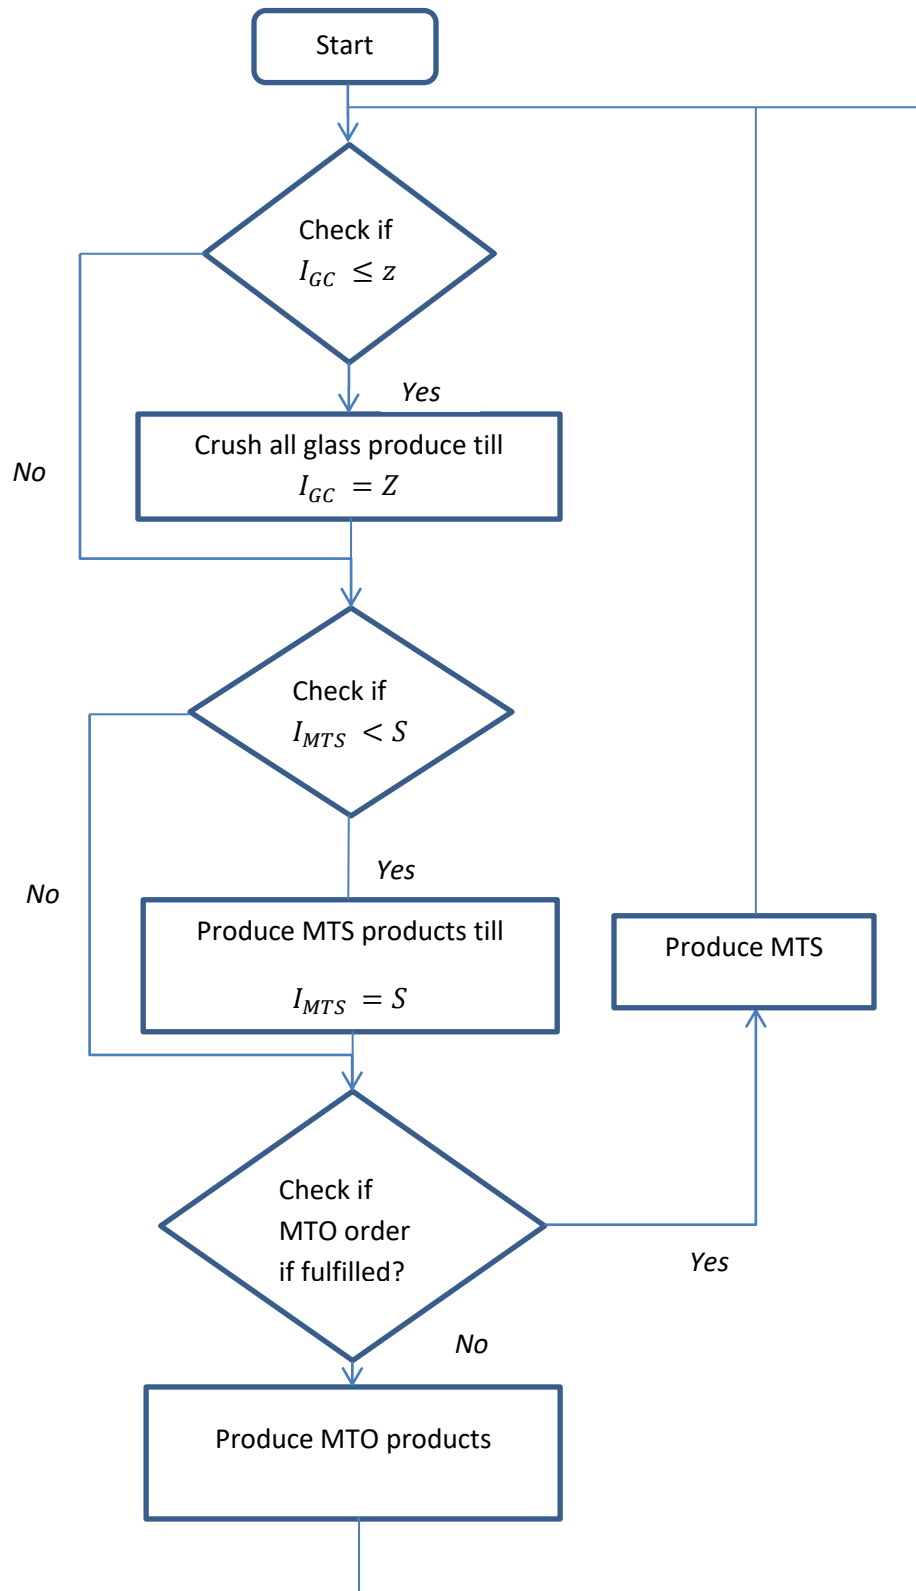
Start

Check if
$I_{GC} \leq z$

Yes

No

Crush all glass produce till
$I_{GC} = Z$

Check if
$I_{MTS} < S$

Yes

No

Produce MTS products till
$I_{MTS} = S$

Produce MTS

Check if
MTO order
if fulfilled?

Yes

No

Produce MTO products